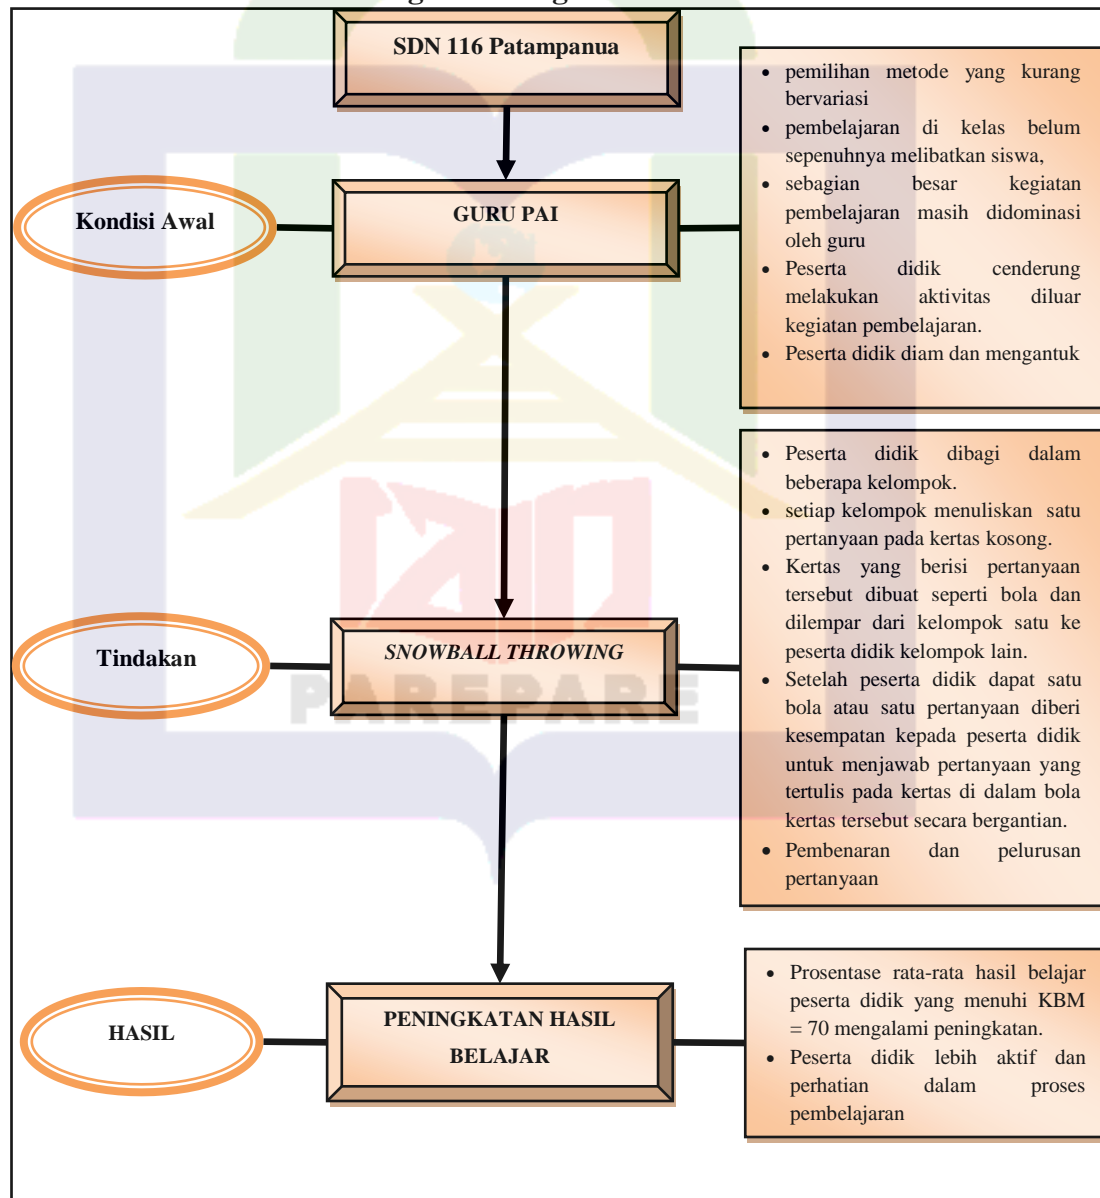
SDN 116 Patampanua

Kondisi Awal

GURU PAI

- pemilihan metode yang kurang bervariasi
- pembelajaran di kelas belum sepenuhnya melibatkan siswa,
- sebagian besar kegiatan pembelajaran masih didominasi oleh guru
- Peserta didik cenderung melakukan aktivitas diluar kegiatan pembelajaran.
- Peserta didik diam dan mengantuk

Tindakan

SNOWBALL THROWING

- Peserta didik dibagi dalam beberapa kelompok.
- setiap kelompok menuliskan satu pertanyaan pada kertas kosong.
- Kertas yang berisi pertanyaan tersebut dibuat seperti bola dan dilempar dari kelompok satu ke peserta didik kelompok lain.
- Setelah peserta didik dapat satu bola atau satu pertanyaan diberi kesempatan kepada peserta didik untuk menjawab pertanyaan yang tertulis pada kertas di dalam bola kertas tersebut secara bergantian.
- Pembenaran dan pelurusan pertanyaan

HASIL

PENINGKATAN HASIL BELAJAR

- Prosentase rata-rata hasil belajar peserta didik yang menuhi KBM = 70 mengalami peningkatan.
- Peserta didik lebih aktif dan perhatian dalam proses pembelajaran

PAREPARE